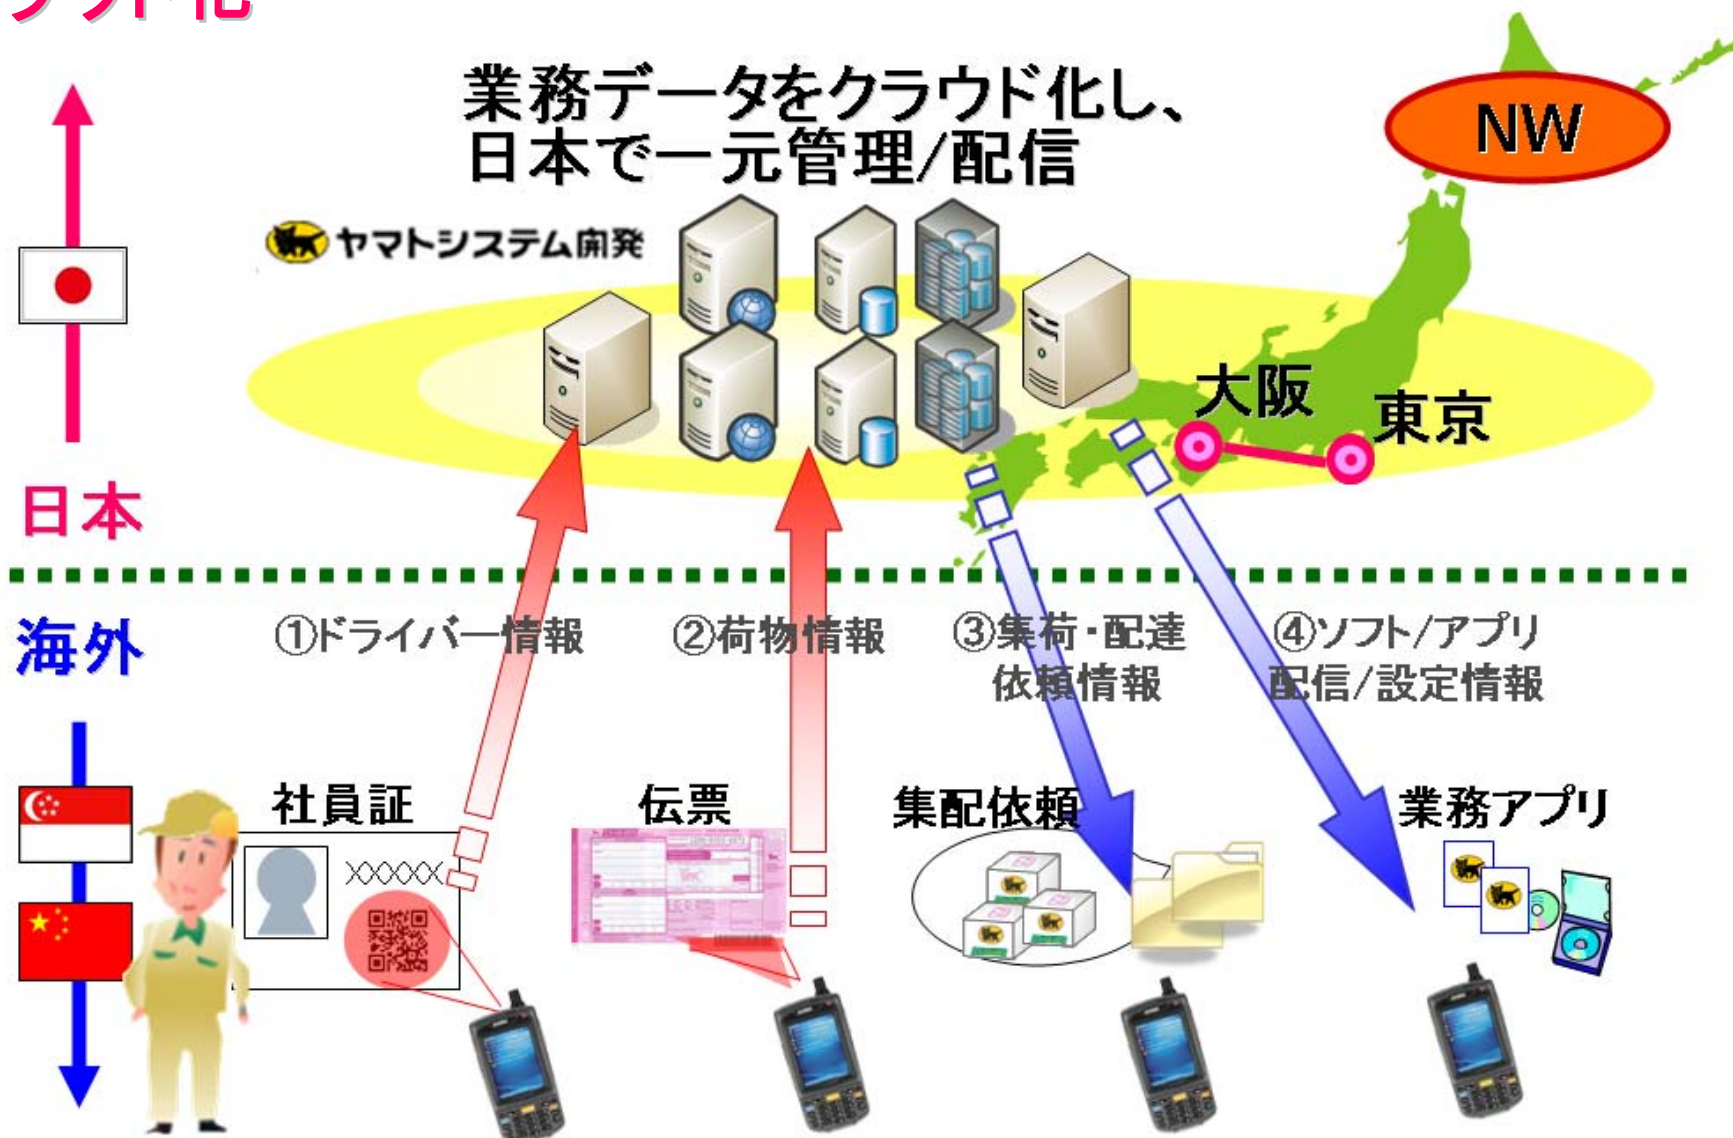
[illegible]

業務データをクラウド化し、日本で一元管理/配信

NW

ヤマトシステム開発

大阪

東京

日本

海外

①ドライバー情報

②荷物情報

③集荷・配達依頼情報

④ソフト/アプリ配信/設定情報

社員証

XXXXX

伝票

集配依頼

業務アプリ